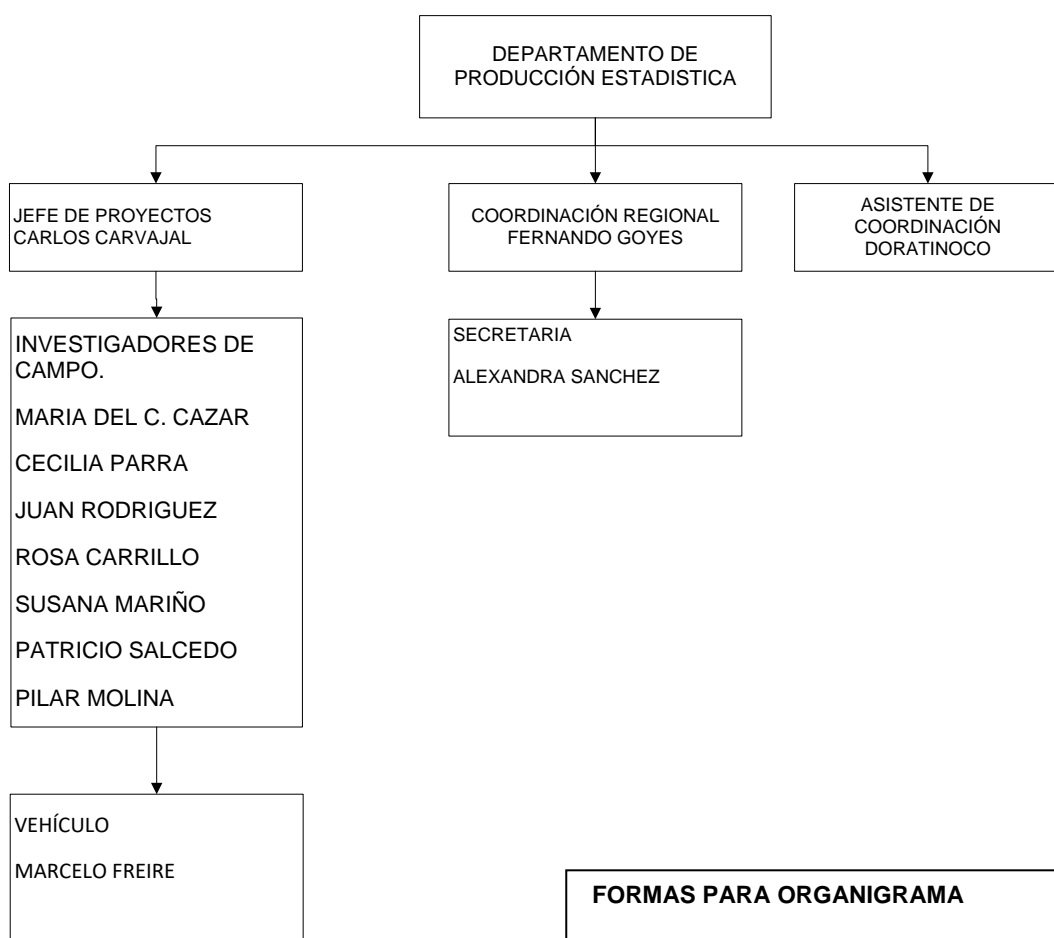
DEPARTAMENTO DE PRODUCCIÓN ESTADISTICA

JEFE DE PROYECTOS
CARLOS CARVAJAL

COORDINACIÓN REGIONAL
FERNANDO GOYES

ASISTENTE DE COORDINACIÓN
DORATINOCO

INVESTIGADORES DE CAMPO.

MARIA DEL C. CAZAR

CECILIA PARRA

JUAN RODRIGUEZ

ROSA CARRILLO

SUSANA MARIÑO

PATRICIO SALCEDO

PILAR MOLINA

SECRETARIA

ALEXANDRA SANCHEZ

VEHÍCULO

MARCELO FREIRE

FORMAS PARA ORGANIGRAMA